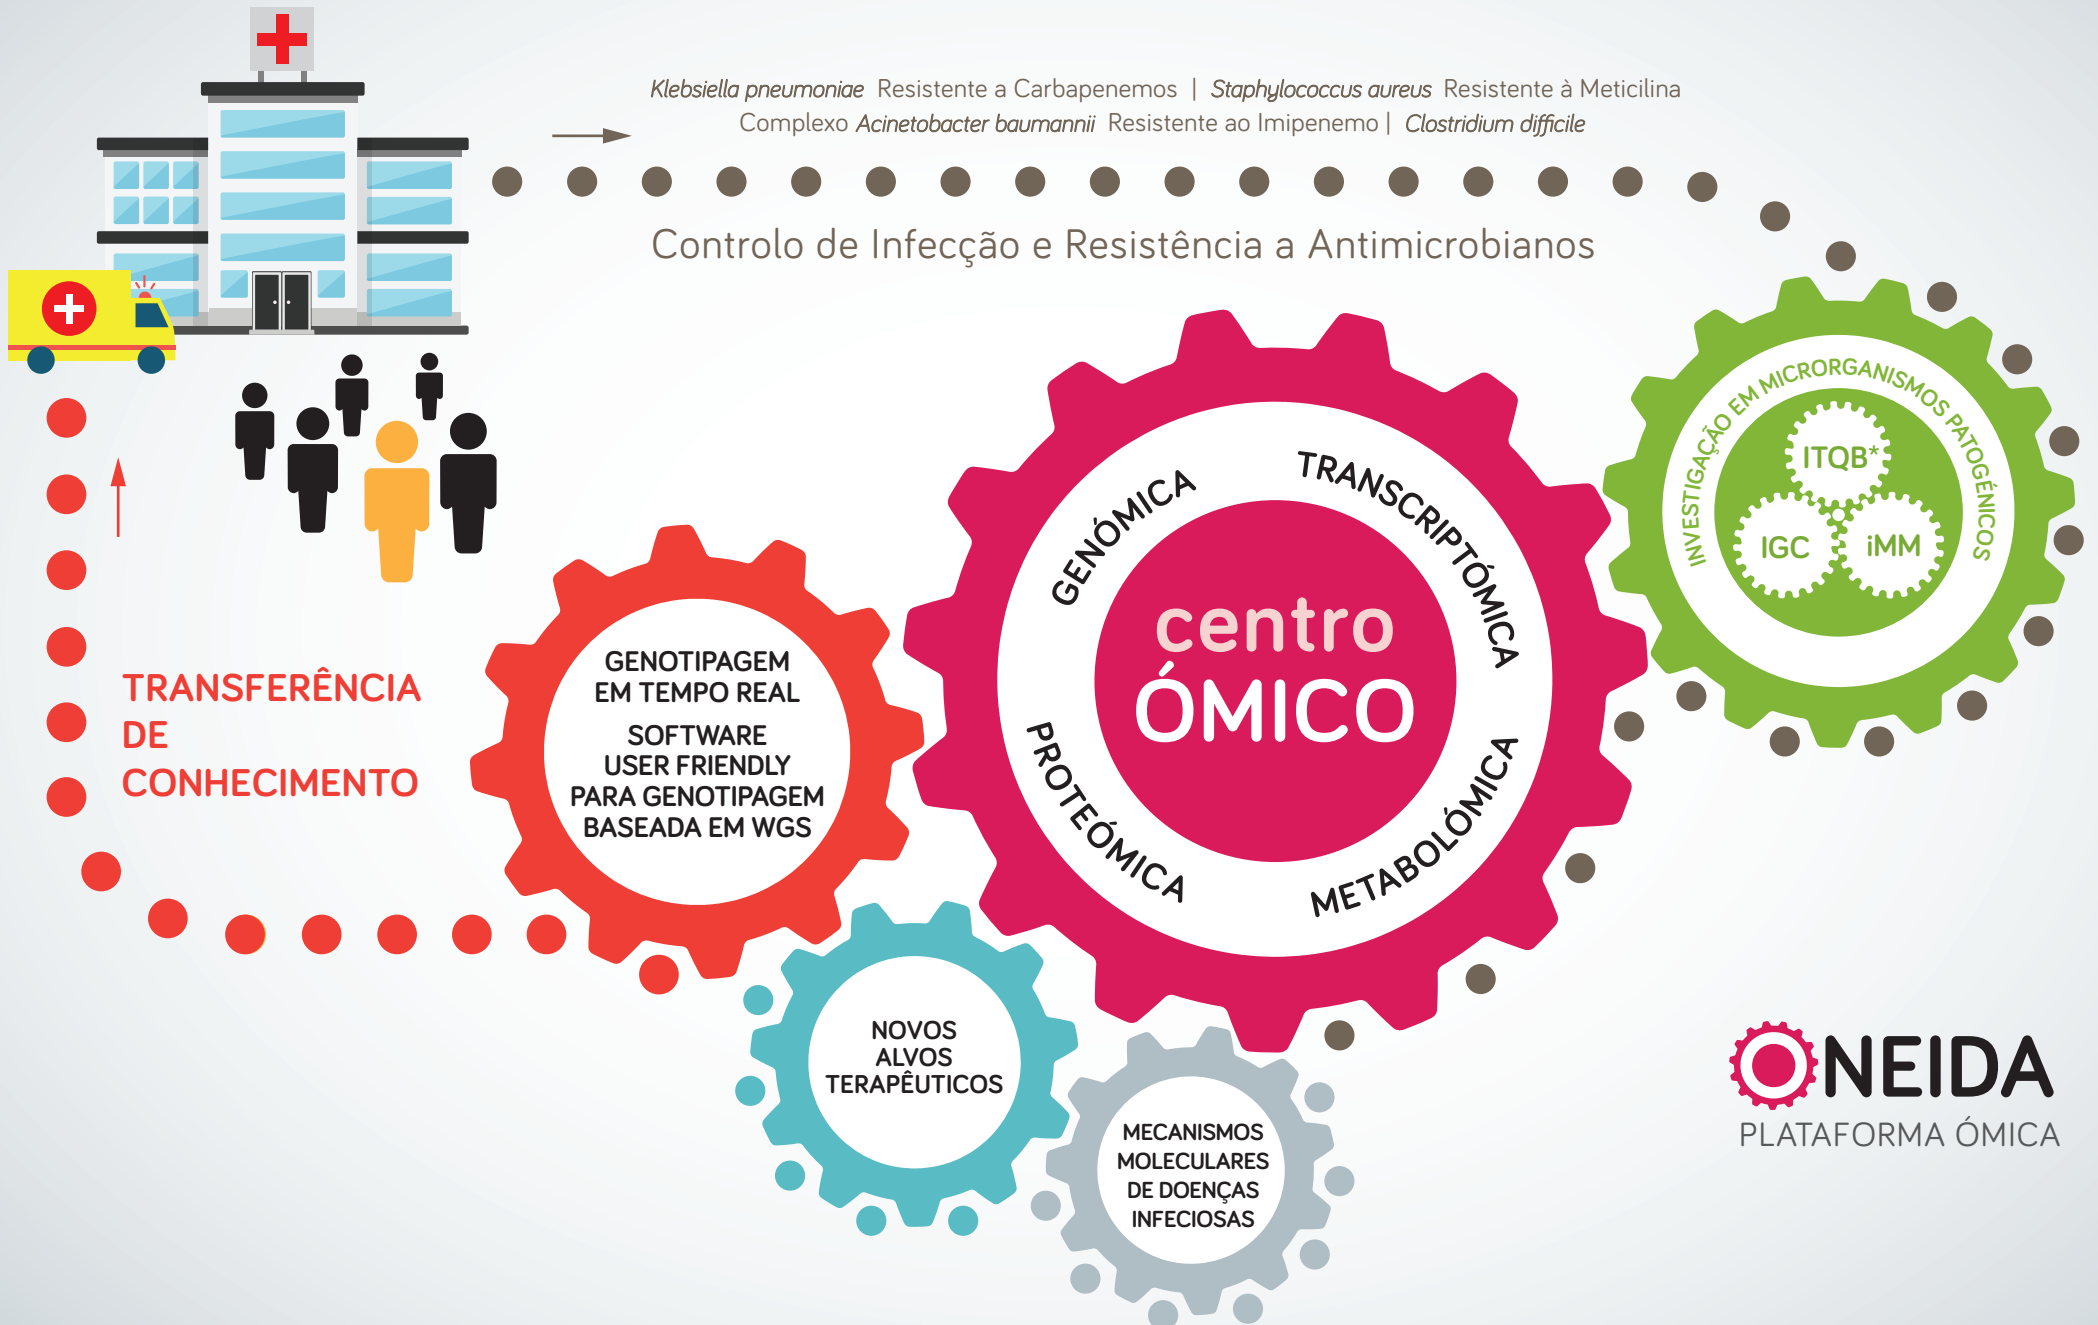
Klebsiella pneumoniae Resistente a Carbapenemos | Staphylococcus aureus Resistente à Meticilina
Complexo Acinetobacter baumannii Resistente ao Imipenemo | Clostridium difficile

Controlo de Infecção e Resistência a Antimicrobianos

INVESTIGAÇÃO EM MICRORGANISMOS PATOGÉNICOS
ITQB*
IGC
iMM

GENÓMICA
TRANSCRIPTÓMICA
centro
ÓMICO
PROTEÓMICA
METABOLÓMICA

TRANSFERÊNCIA DE CONHECIMENTO

GENOTIPAGEM EM TEMPO REAL
SOFTWARE USER FRIENDLY PARA GENOTIPAGEM BASEADA EM WGS

NOVOS ALVOS TERAPÊUTICOS

MECANISMOS MOLECULARES DE DOENÇAS INFECIOSAS

ONEIDA
PLATAFORMA ÓMICA